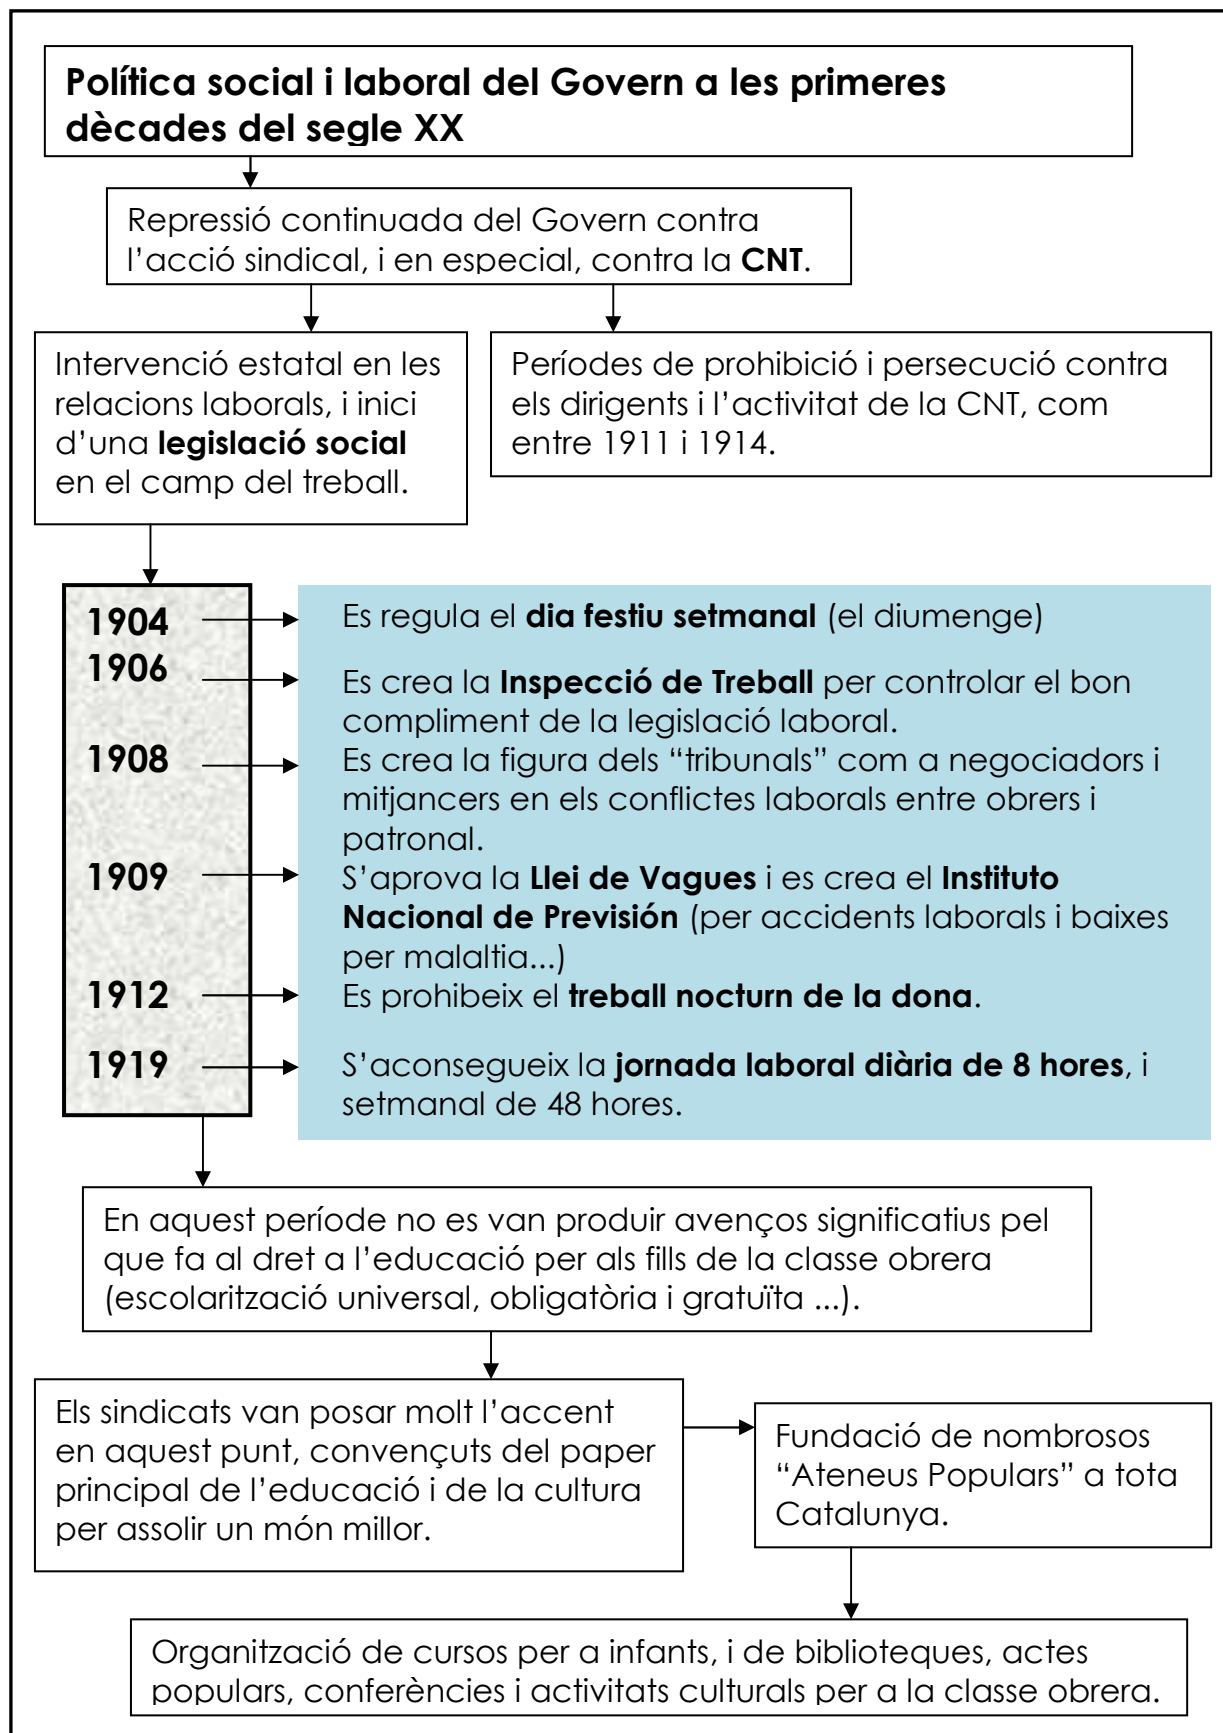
Política social i laboral del Govern a les primeres dècades del segle XX

Repressió continuada del Govern contra l'acció sindical, i en especial, contra la CNT.

Intervenció estatal en les relacions laborals, i inici d'una legislació social en el camp del treball.

Períodes de prohibició i persecució contra els dirigents i l'activitat de la CNT, com entre 1911 i 1914.

1904
1906
1908
1909
1912
1919

Es regula el dia festiu setmanal (el diumenge)

Es crea la Inspecció de Treball per controlar el bon compliment de la legislació laboral.

Es crea la figura dels "tribunals" com a negociadors i mitjancers en els conflictes laborals entre obrers i patronal.

S'aprova la Llei de Vagues i es crea el Instituto Nacional de Previsión (per accidents laborals i baixes per malaltia...)

Es prohibeix el treball nocturn de la dona.

S'aconsegueix la jornada laboral diària de 8 hores, i setmanal de 48 hores.

En aquest període no es van produir avenços significatius pel que fa al dret a l'educació per als fills de la classe obrera (escolarització universal, obligatòria i gratuïta ...).

Els sindicats van posar molt l'accent en aquest punt, convençuts del paper principal de l'educació i de la cultura per assolir un món millor.

Fundació de nombrosos "Ateneus Populars" a tota Catalunya.

Organització de cursos per a infants, i de biblioteques, actes populars, conferències i activitats culturals per a la classe obrera.